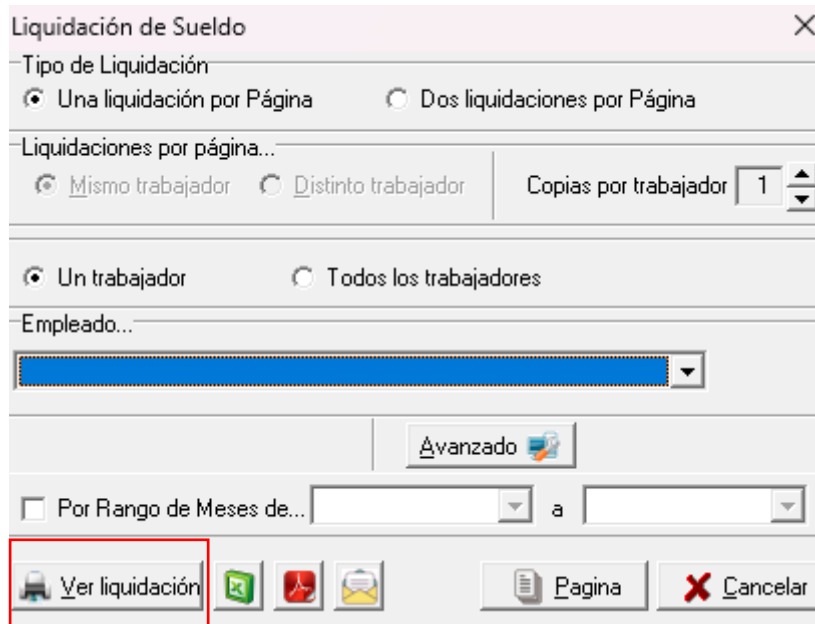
Liquidación de Sueldo

Tipo de Liquidación

Una liquidación por Página

Dos liquidaciones por Página

Liquidaciones por página...

Mismo trabajador

Distinto trabajador

Copias por trabajador 1

Un trabajador

Todos los trabajadores

Empleado...

Avanzado

Por Rango de Meses de...

a

Ver liquidación

Pagina

Cancelar